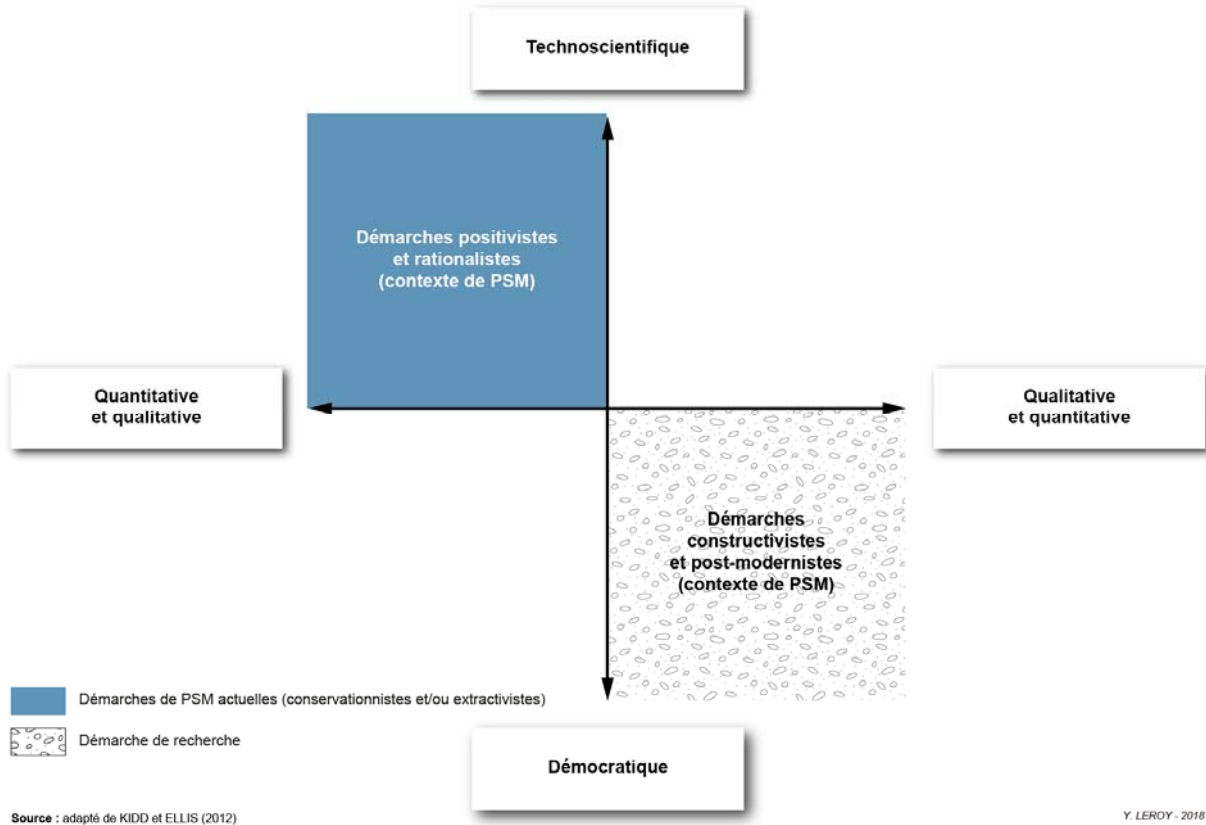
Technoscientifique

Démarches positivistes et rationalistes (contexte de PSM)

Quantitative et qualitative

Qualitative et quantitative

Démarches constructivistes et post-modernistes (contexte de PSM)

Démarches de PSM actuelles (conservationnistes et/ou extractivistes)

Démarche de recherche

Démocratique

Source : adapté de KIDD et ELLIS (2012)

Y. LEROY - 2018